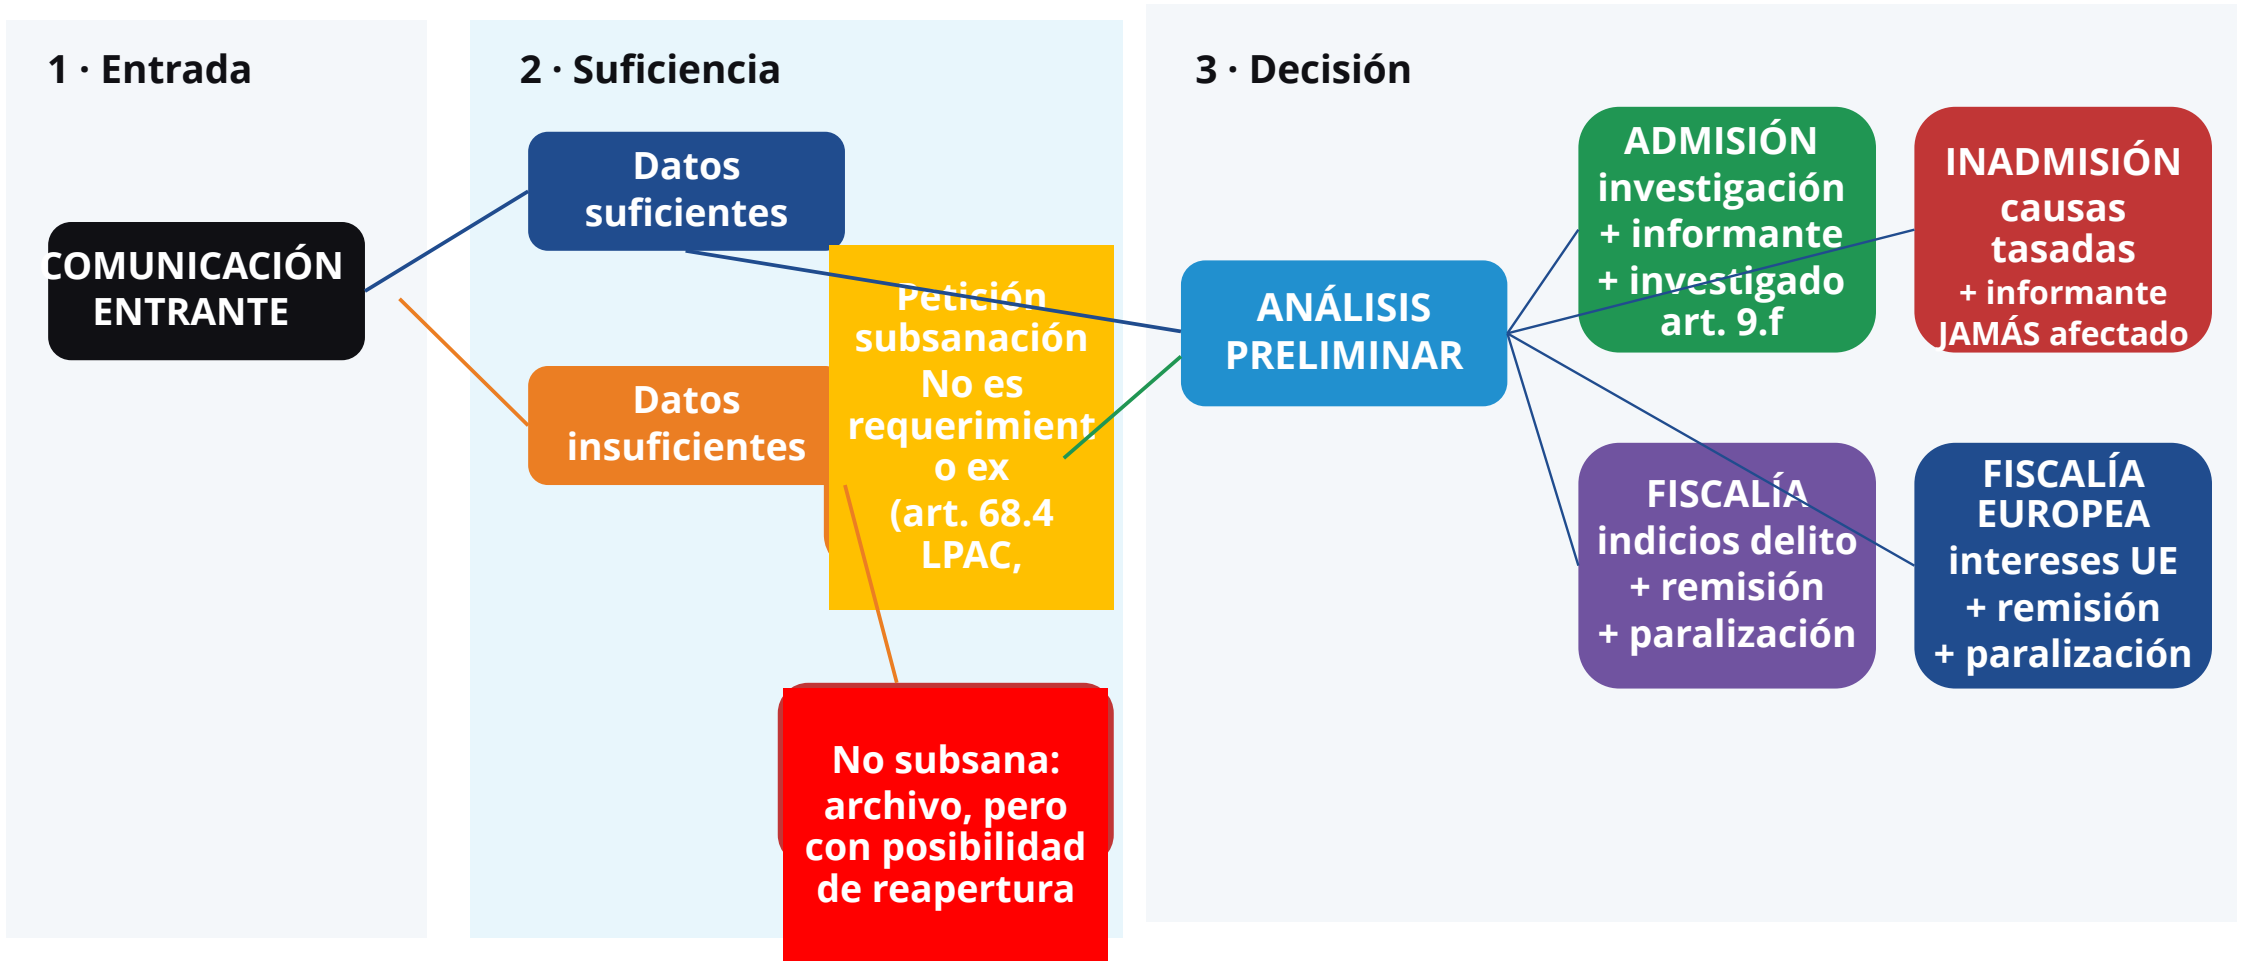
1 · Entrada

COMUNICACIÓN ENTRANTE

2 · Suficiencia

Datos suficientes

Datos insuficientes

Petición subsanación No es requerimient o ex (art. 68.4 LPAC,

No subsana: archivo, pero con posibilidad de reapertura

3 · Decisión

ANÁLISIS PRELIMINAR

ADMISIÓN investigación + informante + investigado art. 9.f

INADMISIÓN causas tasadas + informante JAMÁS afectado

FISCALÍA indicios delito + remisión + paralización

FISCALÍA EUROPEA intereses UE + remisión + paralización